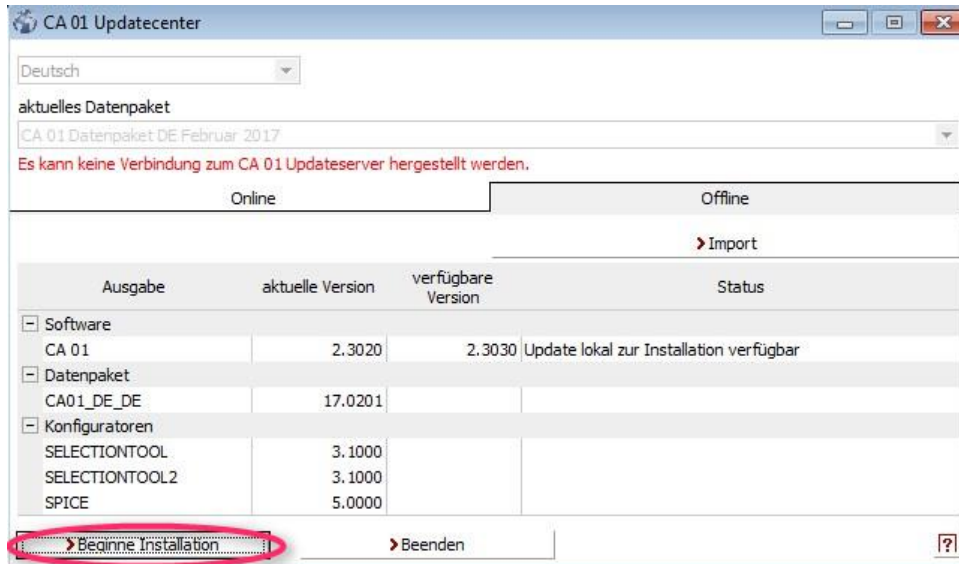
CA 01 Updatecenter

Deutsch

aktuelles Datenpaket

CA 01 Datenpaket DE Februar 2017

Es kann keine Verbindung zum CA 01 Updateserver hergestellt werden.

Online | Offline

> Import

| Ausgabe | aktuelle Version | verfügbare Version | Status |
|---|---|---|---|
| − Software | | | |
| CA 01 | 2.3020 | 2.3030 | Update lokal zur Installation verfügbar |
| − Datenpaket | | | |
| CA01_DE_DE | 17.0201 | | |
| − Konfiguratoren | | | |
| SELECTIONTOOL | 3.1000 | | |
| SELECTIONTOOL2 | 3.1000 | | |
| SPICE | 5.0000 | | |

> Beginne Installation

> Beenden

?